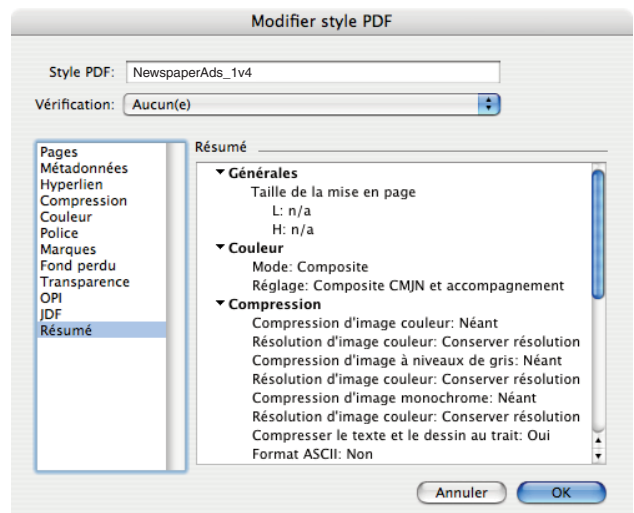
Modifier style PDF

Style PDF: NewspaperAds_1v4

Vérification: Aucun(e)

Pages
Métadonnées
Hyperlien
Compression
Couleur
Police
Marques
Fond perdu
Transparence
OPI
JDF
Résumé

Résumé

Générales
Taille de la mise en page
L: n/a
H: n/a
Couleur
Mode: Composite
Réglage: Composite CMJN et accompagnement
Compression
Compression d'image couleur: Néant
Résolution d'image couleur: Conserver résolution
Compression d'image à niveaux de gris: Néant
Résolution d'image couleur: Conserver résolution
Compression d'image monochrome: Néant
Résolution d'image couleur: Conserver résolution
Compresser le texte et le dessin au trait: Oui
Format ASCII: Non

Annuler OK